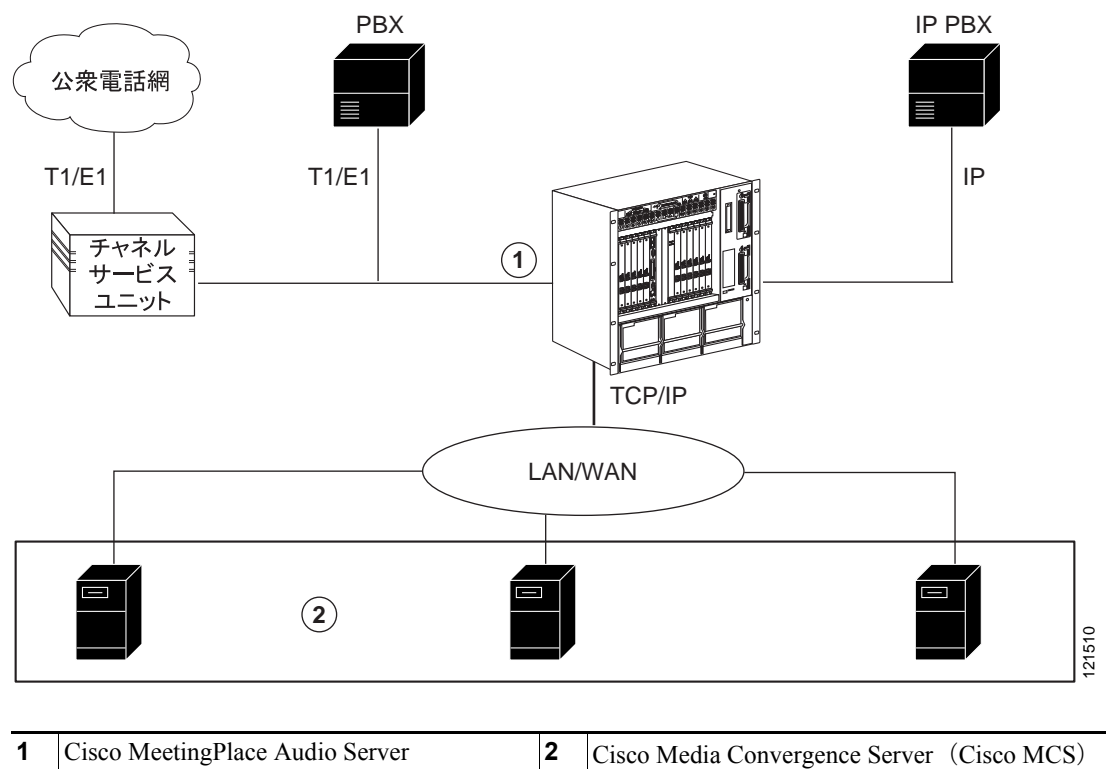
PBX

IP PBX

公衆電話網

T1/E1

T1/E1

IP

チャネル
サービス
ユニット

1

TCP/IP

LAN/WAN

2

121510

| 1 | Cisco MeetingPlace Audio Server | 2 | Cisco Media Convergence Server（Cisco MCS） |
|---|---|---|---|